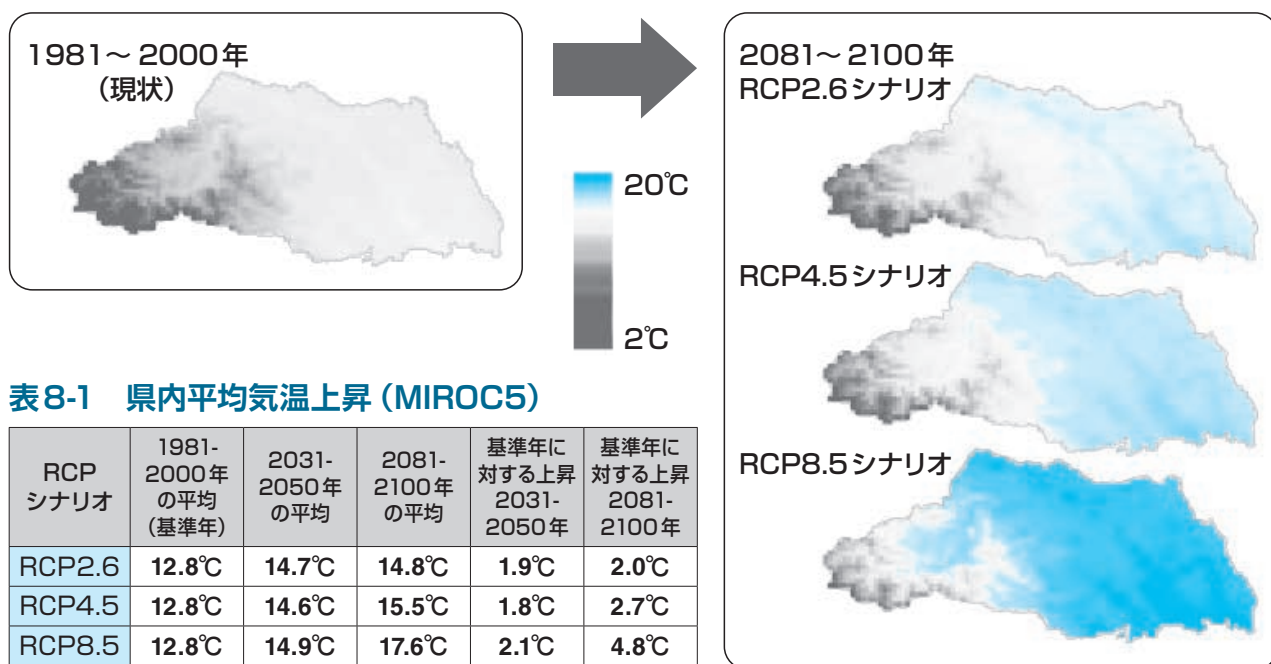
1981～2000年
（現状）

20℃

2℃

2081～2100年
RCP2.6シナリオ

RCP4.5シナリオ

RCP8.5シナリオ

表8-1　県内平均気温上昇（MIROC5）

| RCP シナリオ | 1981-2000年の平均（基準年） | 2031-2050年の平均 | 2081-2100年の平均 | 基準年に対する上昇 2031-2050年 | 基準年に対する上昇 2081-2100年 |
|---|---|---|---|---|---|
| RCP2.6 | 12.8℃ | 14.7℃ | 14.8℃ | 1.9℃ | 2.0℃ |
| RCP4.5 | 12.8℃ | 14.6℃ | 15.5℃ | 1.8℃ | 2.7℃ |
| RCP8.5 | 12.8℃ | 14.9℃ | 17.6℃ | 2.1℃ | 4.8℃ |